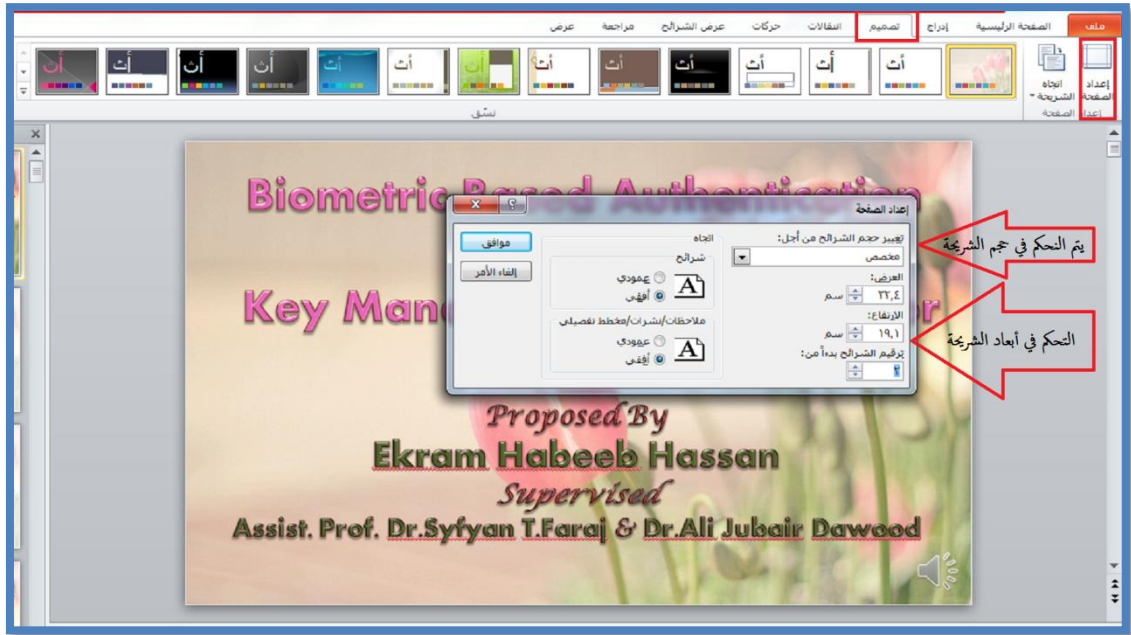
ملف الصفحة الرئيسية إدراج تصميم انتقالات حركات عرض الشرائح مراجعة عرض

إعداد الصفحة اتجاه الشريحة

إعداد الصفحة

نسق

أث أث أث أث أث أث أث أث أث أث أث أث أث أث

Biometric Based Authentication

Key Mana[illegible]r

إعداد الصفحة

تغيير حجم الشرائح من أجل:

مخصص

العرض:

٢٢,٤ سم

الارتفاع:

١٩,١ سم

ترقيم الشرائح بدءاً من:

١

اتجاه

شرائح

عمودي

أفقي

ملاحظات/نشرات/مخطط تفصيلي

عمودي

أفقي

موافق

إلغاء الأمر

يتم التحكم في حجم الشريحة

التحكم في أبعاد الشريحة

Proposed By

Ekram Habeeb Hassan

Supervised

Assist. Prof. Dr.Syfyan T.Faraj & Dr.Ali Jubair Dawood